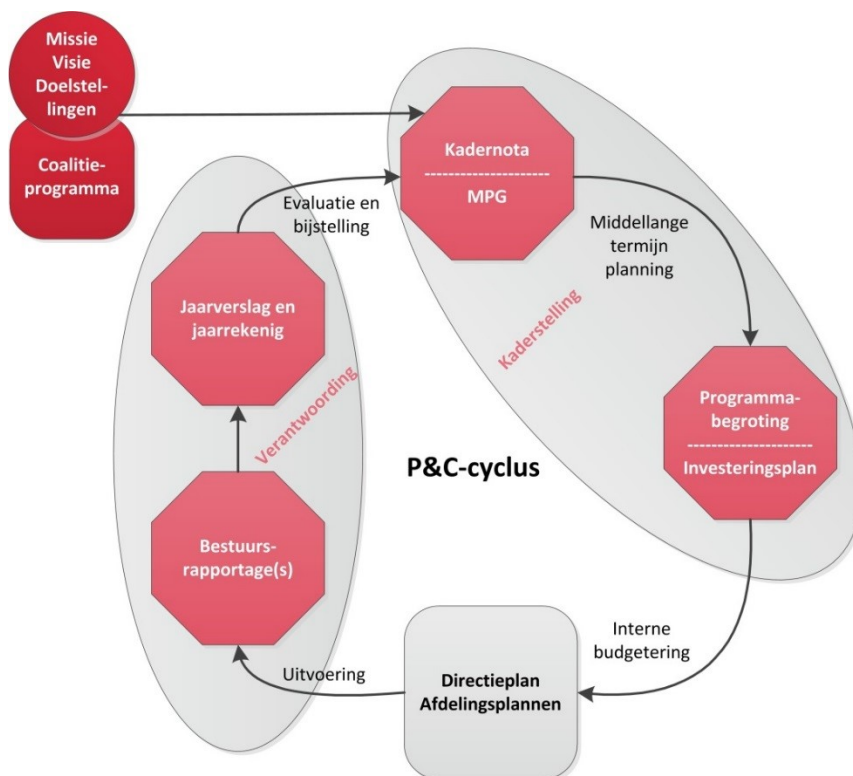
Missie
Visie
Doelstellingen

Coalitieprogramma

Kadernota
--------------------
MPG

Evaluatie en bijstelling

Middellange termijn planning

Kaderstelling

Jaarverslag en jaarrekenig

Verantwoording

Programmabegroting
--------------------
Investeringsplan

P&C-cyclus

Bestuursrapportage(s)

Interne budgetering

Uitvoering

Directieplan
Afdelingsplannen